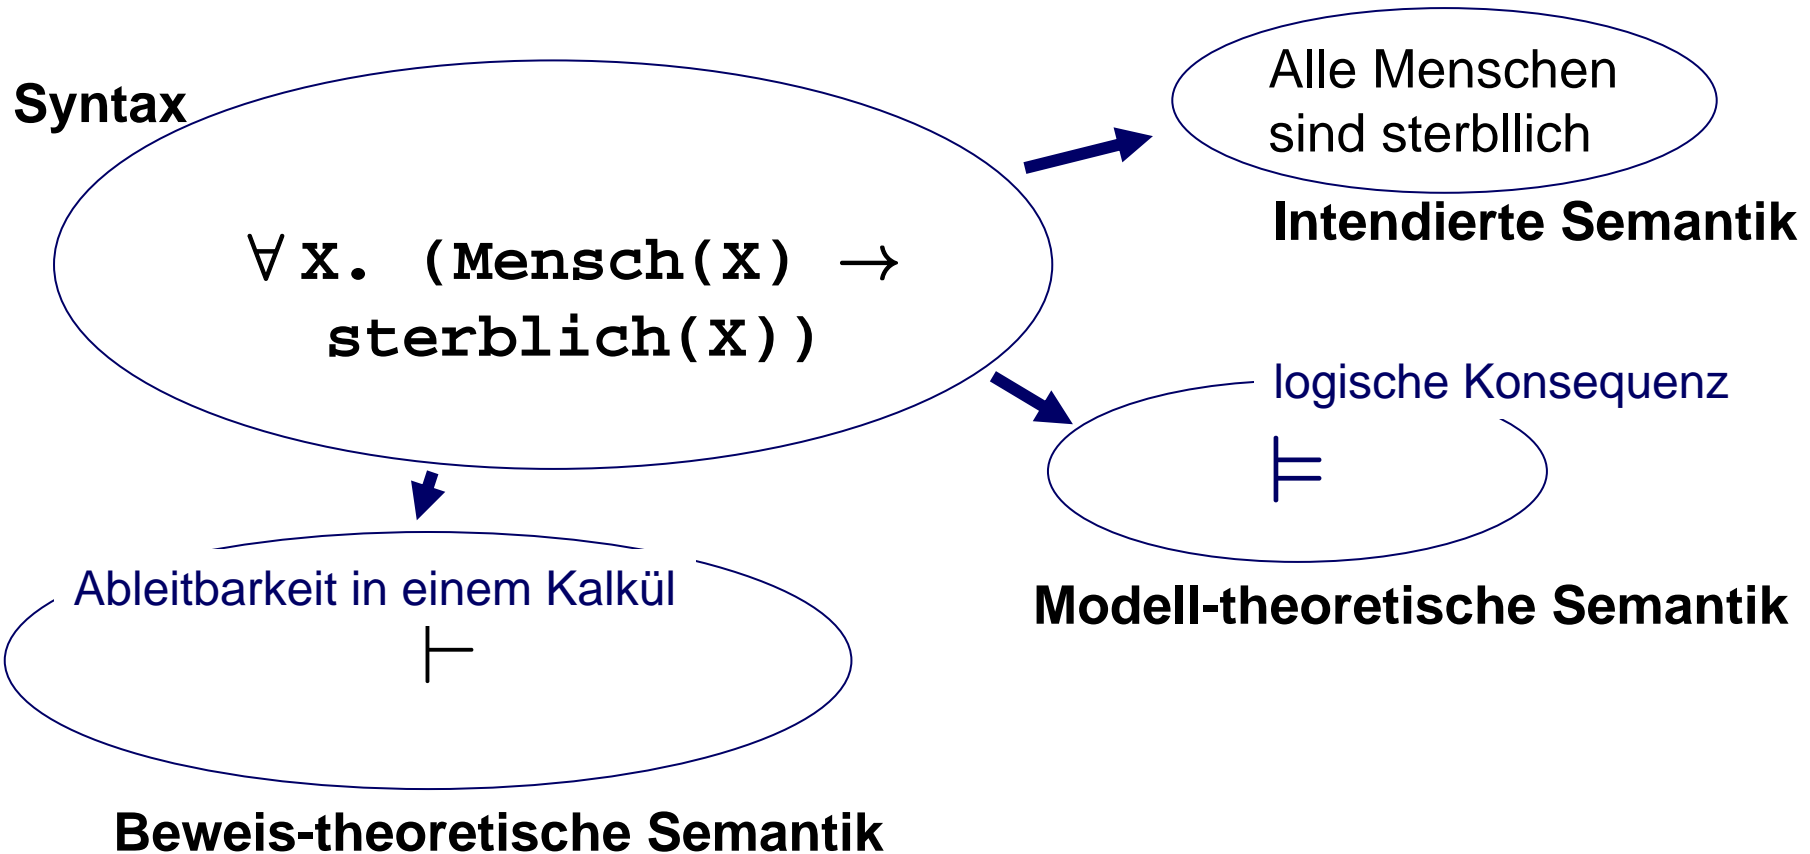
Syntax

$\forall$ X. (Mensch(X) $\rightarrow$ sterblich(X))

Alle Menschen sind sterbllich

Intendierte Semantik

logische Konsequenz

$\models$

Modell-theoretische Semantik

Ableitbarkeit in einem Kalkül

$\vdash$

Beweis-theoretische Semantik